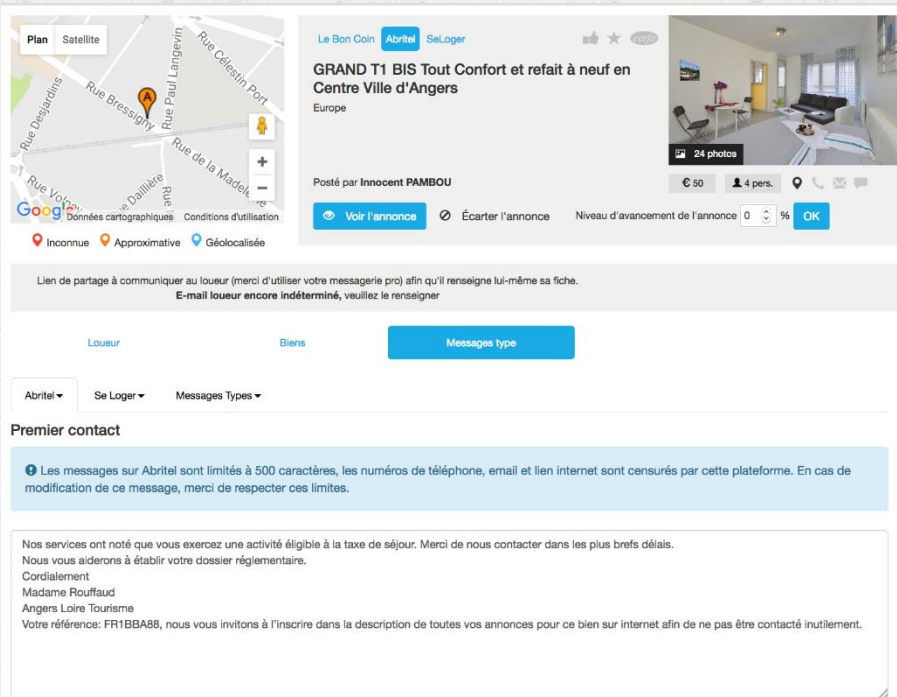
Plan Satellite

Rue Desjardins
Rue Bressigny
Rue Paul Langevin
Rue Célestin Port
Rue de la Madeleine
Rue Volney
Rue Dailliere
Rue
A

Google Données cartographiques Conditions d'utilisation

Inconnue Approximative Géolocalisée

Le Bon Coin Abritel SeLoger

cerfa

GRAND T1 BIS Tout Confort et refait à neuf en Centre Ville d'Angers

Europe

24 photos

Posté par Innocent PAMBOU

€ 50 4 pers.

Voir l'annonce Écarter l'annonce Niveau d'avancement de l'annonce 0 % OK

Lien de partage à communiquer au loueur (merci d'utiliser votre messagerie pro) afin qu'il renseigne lui-même sa fiche.
E-mail loueur encore indéterminé, veuillez le renseigner

Loueur Biens Messages type

Abritel Se Loger Messages Types

Premier contact

Les messages sur Abritel sont limités à 500 caractères, les numéros de téléphone, email et lien internet sont censurés par cette plateforme. En cas de modification de ce message, merci de respecter ces limites.

Nos services ont noté que vous exercez une activité éligible à la taxe de séjour. Merci de nous contacter dans les plus brefs délais.
Nous vous aiderons à établir votre dossier réglementaire.
Cordialement
Madame Rouffaud
Angers Loire Tourisme
Votre référence: FR1BBA88, nous vous invitons à l'inscrire dans la description de toutes vos annonces pour ce bien sur internet afin de ne pas être contacté inutilement.